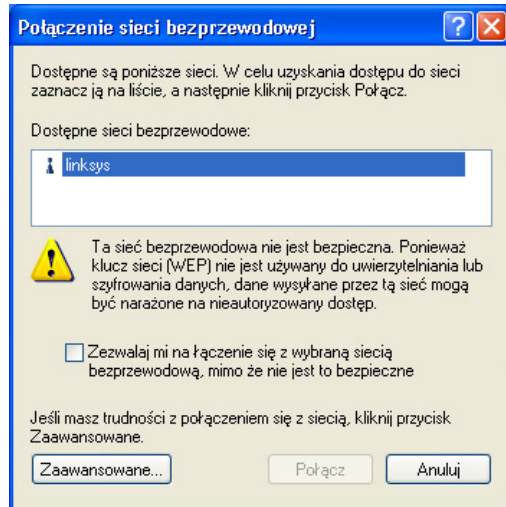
Połączenie sieci bezprzewodowej

Dostępne są poniższe sieci. W celu uzyskania dostępu do sieci zaznacz ją na liście, a następnie kliknij przycisk Połącz.

Dostępne sieci bezprzewodowe:

linksys

Ta sieć bezprzewodowa nie jest bezpieczna. Ponieważ klucz sieci (WEP) nie jest używany do uwierzytelniania lub szyfrowania danych, dane wysyłane przez tą sieć mogą być narażone na nieautoryzowany dostęp.

Zezwalaj mi na łączenie się z wybraną siecią bezprzewodową, mimo że nie jest to bezpieczne

Jeśli masz trudności z połączeniem się z siecią, kliknij przycisk Zaawansowane.

Zaawansowane...

Połącz

Anuluj